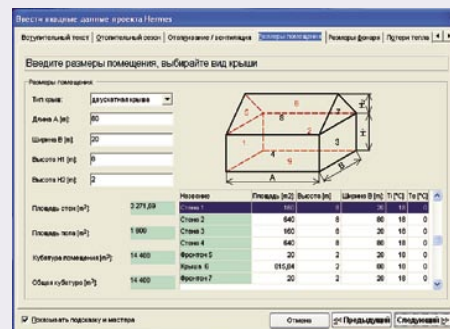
Ввести вводные данные проекта Hermes

Вступительный текст | Отопительный сезон | Отопление / вентиляция | Размеры помещения | Размеры фонаря | Потери тепла

Введите размеры помещения, выбирайте вид крыши

Размеры помещения

Тип крыш: двускатная крыша

Длина A [m]: 80

Ширина B [m]: 20

Высота H1 [m]: 8

Высота H2 [m]: 2

Площадь стен [m²]: 3 271,69

Площадь пола [m²]: 1 600

Кубатура помещения [m³]: 14 400

Общая кубатура [m³]: 14 400

| Название | Площадь [m2] | Высота [m] | Ширина B [m] | Ti [°C] | Te [°C] |
|---|---|---|---|---|---|
| Стена 1 | 160 | 8 | 20 | 18 | 0 |
| Стена 2 | 640 | 8 | 80 | 18 | 0 |
| Стена 3 | 160 | 8 | 20 | 18 | 0 |
| Стена 4 | 640 | 8 | 80 | 18 | 0 |
| Фронтон 5 | 20 | 2 | 20 | 18 | 0 |
| Крыша 6 | 815,84 | 2 | 80 | 18 | 0 |
| Фронтон 7 | 20 | 2 | 20 | 18 | 0 |

A B H1 H2 1 2 3 4 5 6 7 8 9

Показывать подсказку и мастера

Отмена | << Предыдущий | Следующий >>